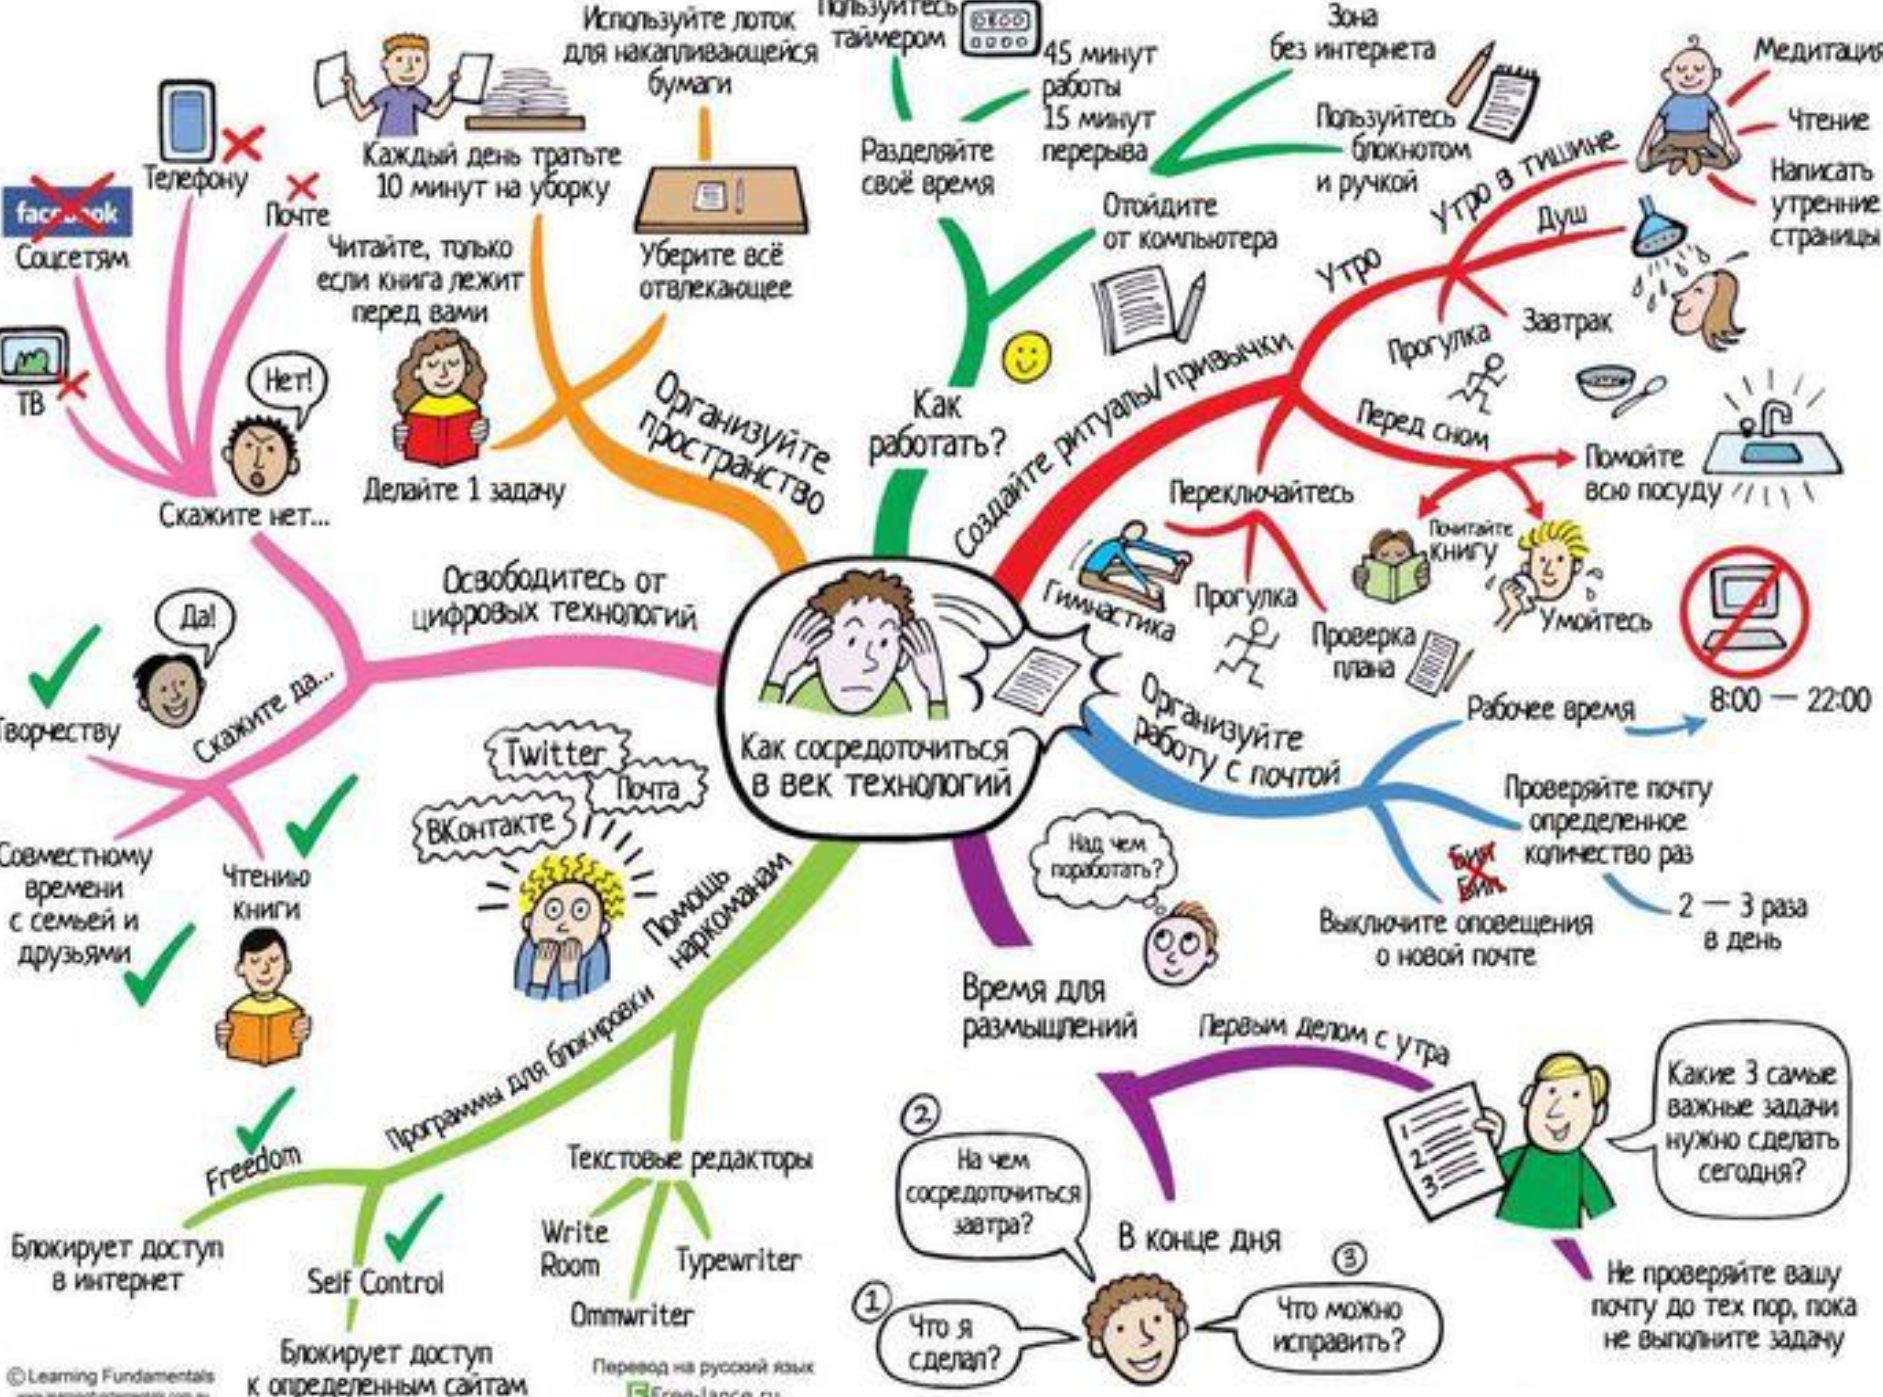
Как сосредоточиться в век технологий

Организуйте пространство
Используйте лоток для накапливающейся бумаги
Каждый день тратьте 10 минут на уборку
Уберите всё отвлекающее
Читайте, только если книга лежит перед вами
Делайте 1 задачу

Как работать?
Пользуйтесь таймером
Разделяйте своё время
45 минут работы
15 минут перерыва
Зона без интернета
Пользуйтесь блокнотом и ручкой
Отойдите от компьютера

Создайте ритуалы/привычки
Утро
Утро в тишине
Медитация
Чтение
Написать утренние страницы
Душ
Завтрак
Прогулка
Перед сном
Помойте всю посуду
Почитайте книгу
Умойтесь
Переключайтесь
Гимнастика
Прогулка
Проверка плана

Организуйте работу с почтой
Рабочее время
8:00 — 22:00
Проверяйте почту определенное количество раз
2 — 3 раза в день
Выключите оповещения о новой почте

Время для размышлений
Первым делом с утра
Какие 3 самые важные задачи нужно сделать сегодня?
Не проверяйте вашу почту до тех пор, пока не выполните задачу
В конце дня
① Что я сделал?
② На чем сосредоточиться завтра?
③ Что можно исправить?
Над чем поработать?

Помощь наркоманам
Twitter
Почта
ВКонтакте
Программы для блокировки
Freedom
Блокирует доступ в интернет
Self Control
Блокирует доступ к определенным сайтам
Текстовые редакторы
Write Room
Typewriter
Ommwriter

Освободитесь от цифровых технологий
Скажите нет...
Нет!
Телефону
Почте
facebook
Соцсетям
ТВ
Скажите да...
Да!
Творчеству
Совместному времени с семьей и друзьями
Чтению книги

© Learning Fundamentals
Перевод на русский язык
Free-lance.ru